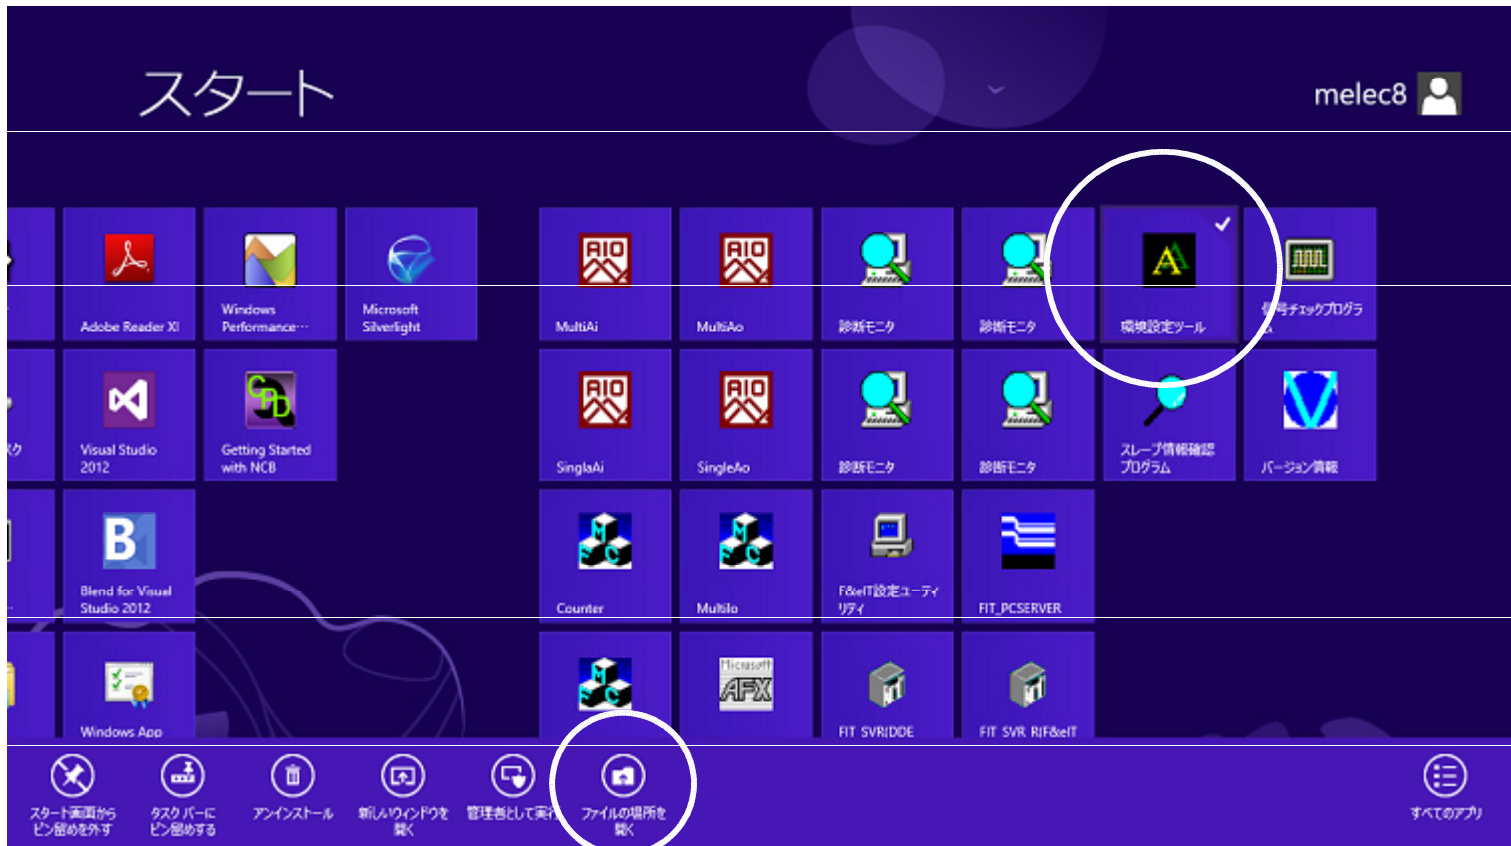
スタート

melec8

Adobe Reader XI

Windows Performance…

Microsoft Silverlight

MultiAi

MultiAo

診断モニタ

診断モニタ

環境設定ツール

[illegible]号チェックプログラ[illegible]

ク

Visual Studio 2012

Getting Started with NCB

SinglaAi

SingleAo

診断モニタ

診断モニタ

スレーブ情報確認プログラム

バージョン情報

Blend for Visual Studio 2012

Counter

MultiIo

F&eIT設定ユーティリティ

FIT_PCSERVER

Windows App

FIT_SVRIDDE

FIT_SVR_RIF&eIT

スタート画面からピン留めを外す

タスク バーにピン留めする

アンインストール

新しいウィンドウを開く

管理者として実行

ファイルの場所を開く

すべてのアプリ